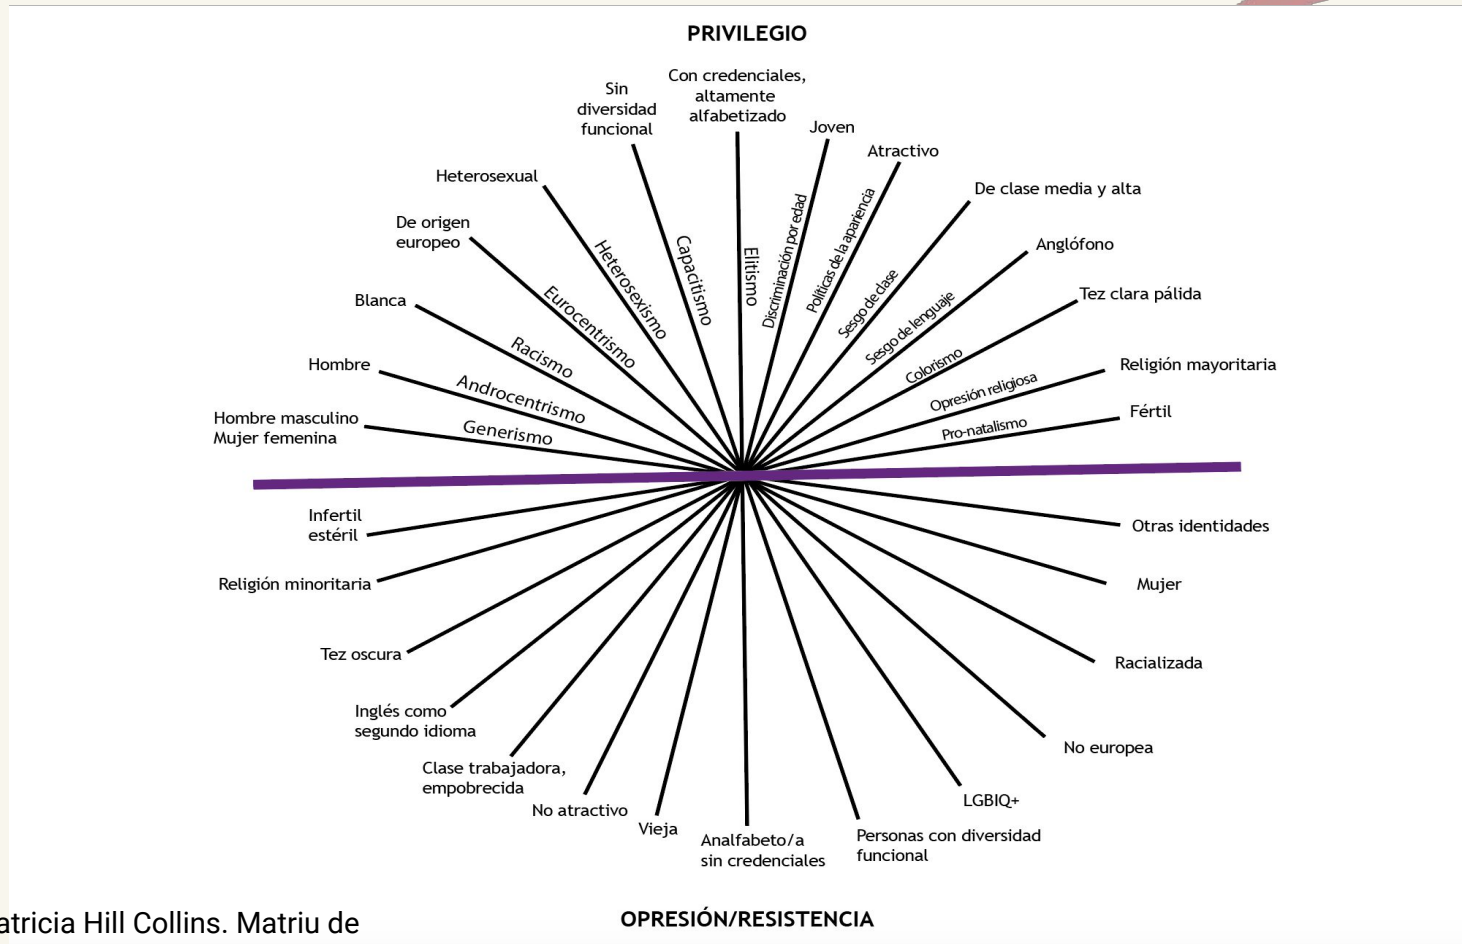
PRIVILEGIO

Sin diversidad funcional

Con credenciales, altamente alfabetizado

Joven

Atractivo

De clase media y alta

Anglófono

Tez clara pálida

Religión mayoritaria

Fértil

Heterosexual

De origen europeo

Blanca

Hombre

Hombre masculino
Mujer femenina

Capacitismo

Elitismo

Discriminación por edad

Políticas de la apariencia

Sesgo de clase

Sesgo de lenguaje

Colorismo

Opresión religiosa

Pro-natalismo

Heterosexismo

Eurocentrismo

Racismo

Androcentrismo

Generismo

Infertil
estéril

Religión minoritaria

Tez oscura

Inglés como segundo idioma

Clase trabajadora, empobrecida

No atractivo

Vieja

Analfabeto/a
sin credenciales

Personas con diversidad funcional

LGBIQ+

No europea

Racializada

Mujer

Otras identidades

atricia Hill Collins. Matriu de

OPRESIÓN/RESISTENCIA